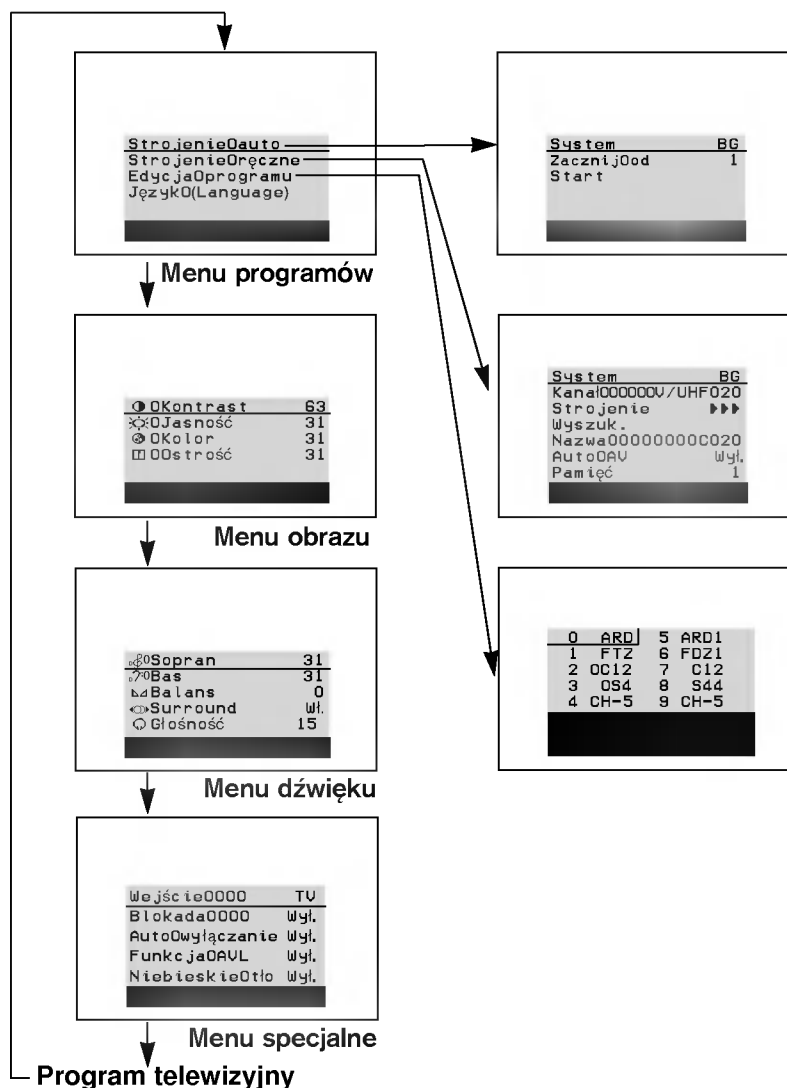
StrojenieOauto
StrojenieOręczne
EdycjaOprogramu
JęzykO(Language)

Menu programów

System BG
ZacznijOod 1
Start

OKontrast 63
OJasność 31
OKolor 31
OOstrość 31

Menu obrazu

System BG
KanałOOOOOOV/UHFO20
Strojenie ▶▶▶
Wyszuk.
NazwaOOOOOOOOCO20
AutoOAV Wył.
Pamięć 1

| 0 | ARD | 5 | ARD1 |
|---|---|---|---|
| 1 | FTZ | 6 | FDZ1 |
| 2 | OC12 | 7 | C12 |
| 3 | OS4 | 8 | S44 |
| 4 | CH-5 | 9 | CH-5 |

OSopran 31
OBas 31
Balans 0
Surround Wł.
Głośność 15

Menu dźwięku

WejścieOOOO TV
BlokadaOOOO Wył.
AutoOwyłączanie Wył.
FunkcjaOAVL Wył.
NiebieskieOtło Wył.

Menu specjalne

Program telewizyjny